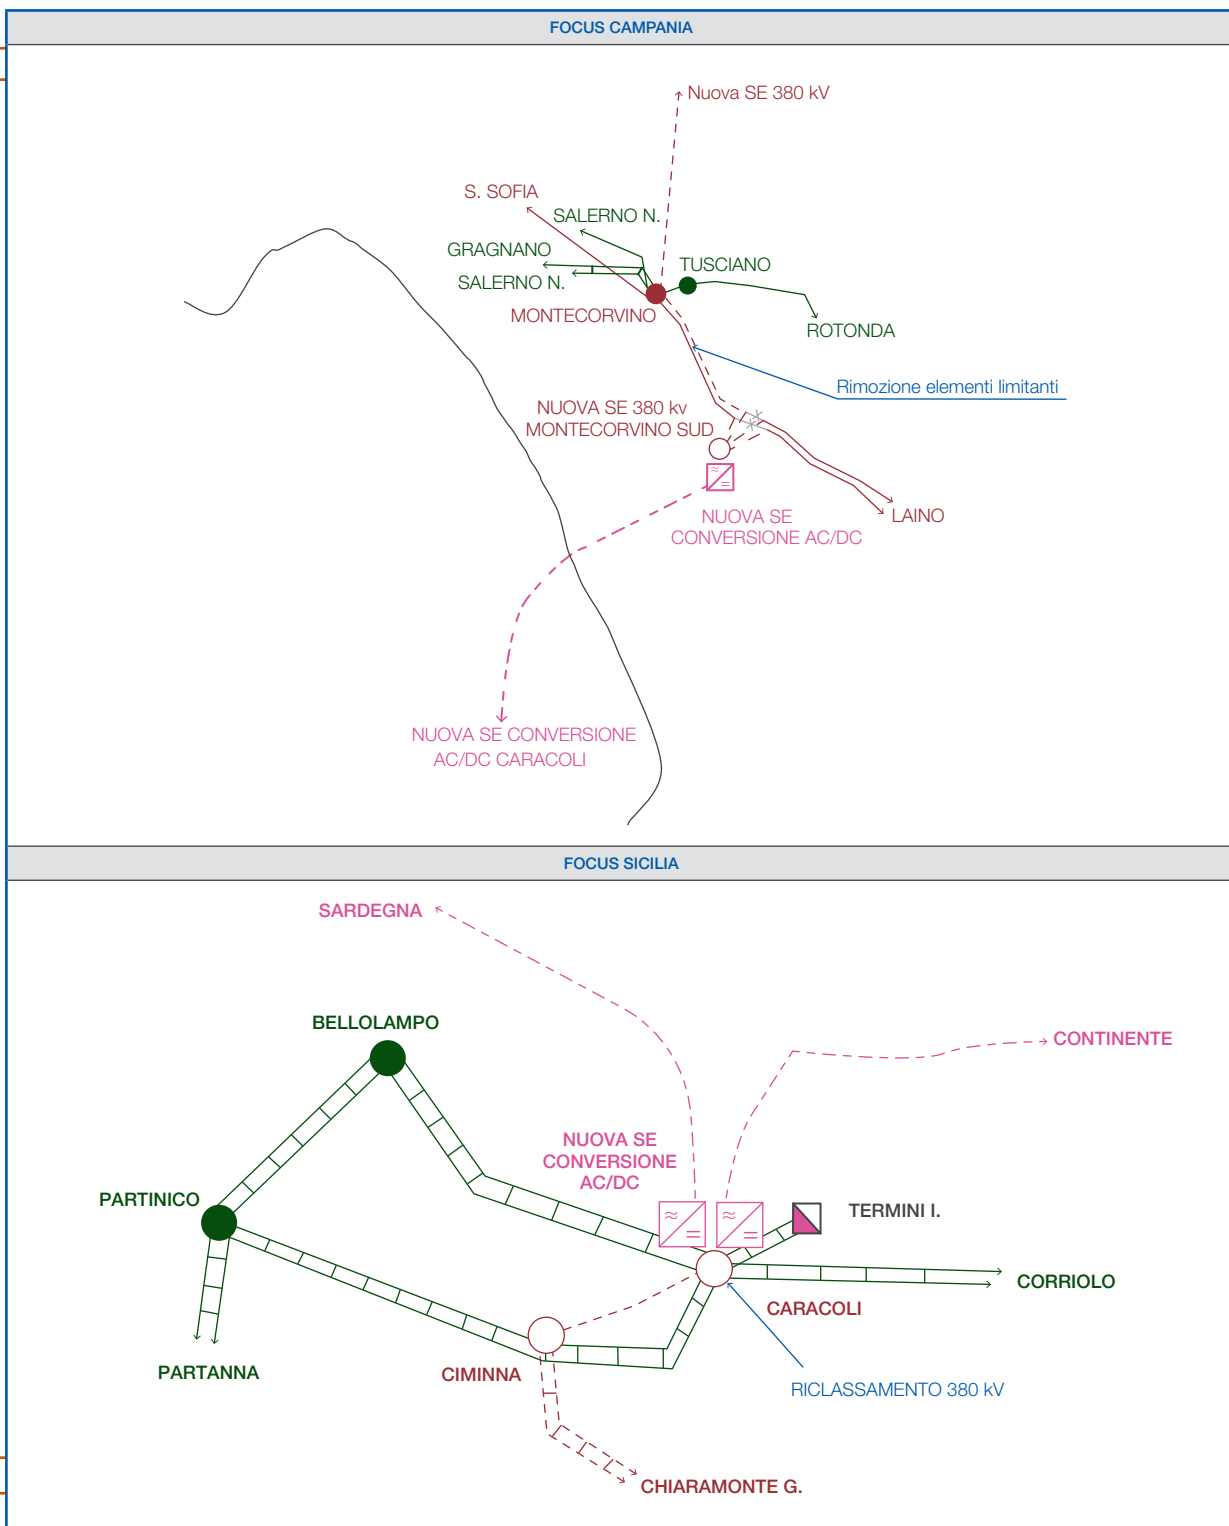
FOCUS CAMPANIA

Nuova SE 380 kV

S. SOFIA

SALERNO N.

GRAGNANO

TUSCIANO

SALERNO N.

MONTECORVINO

ROTONDA

Rimozione elementi limitanti

NUOVA SE 380 kv MONTECORVINO SUD

NUOVA SE CONVERSIONE AC/DC

LAINO

NUOVA SE CONVERSIONE AC/DC CARACOLI

FOCUS SICILIA

SARDEGNA

BELLOLAMPO

CONTINENTE

NUOVA SE CONVERSIONE AC/DC

PARTINICO

TERMINI I.

CORRIOLO

CARACOLI

PARTANNA

CIMINNA

RICLASSAMENTO 380 kV

CHIARAMONTE G.